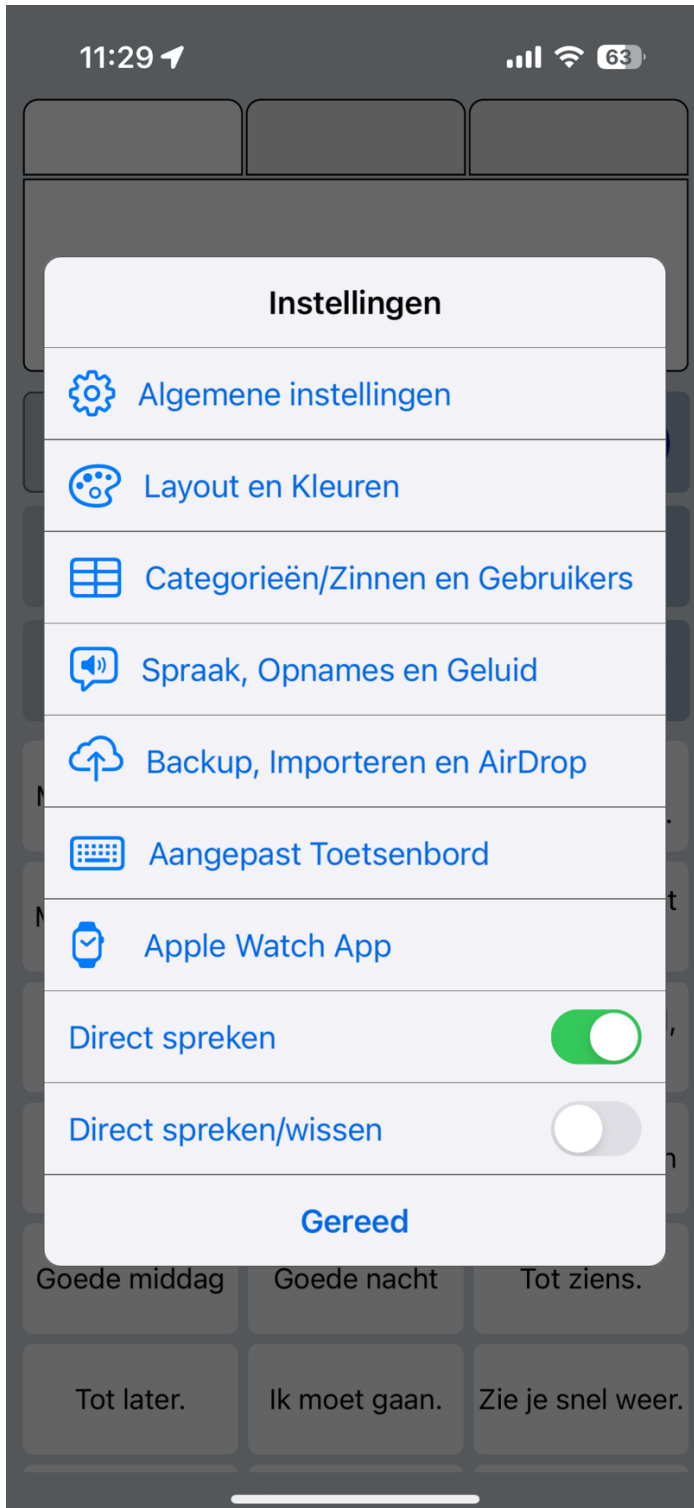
11:29

63

Instellingen

Algemene instellingen

Layout en Kleuren

Categorieën/Zinnen en Gebruikers

Spraak, Opnames en Geluid

Backup, Importeren en AirDrop

Aangepast Toetsenbord

Apple Watch App

Direct spreken

Direct spreken/wissen

Gereed

Goede middag

Goede nacht

Tot ziens.

Tot later.

Ik moet gaan.

Zie je snel weer.